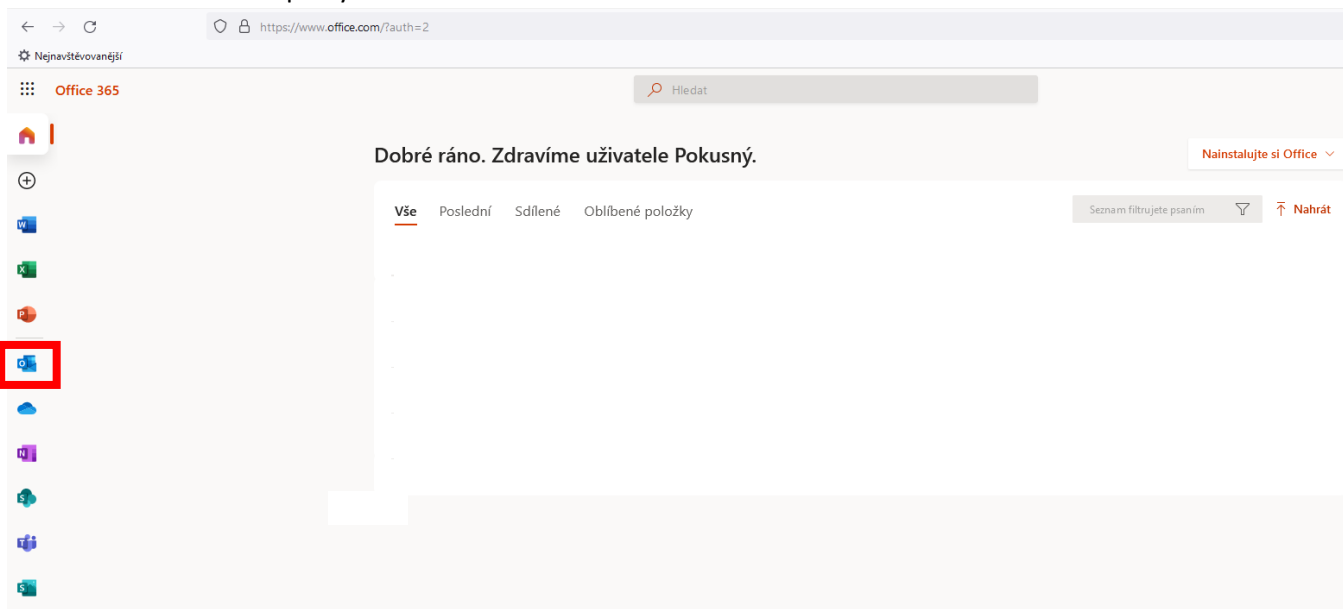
https://www.office.com/?auth=2

Nejnavštěvovanější

Office 365

Hledat

Dobré ráno. Zdravíme uživatele Pokusný.

Nainstalujte si Office

Vše Poslední Sdílené Oblíbené položky

Seznam filtrujete psaním

Nahrát